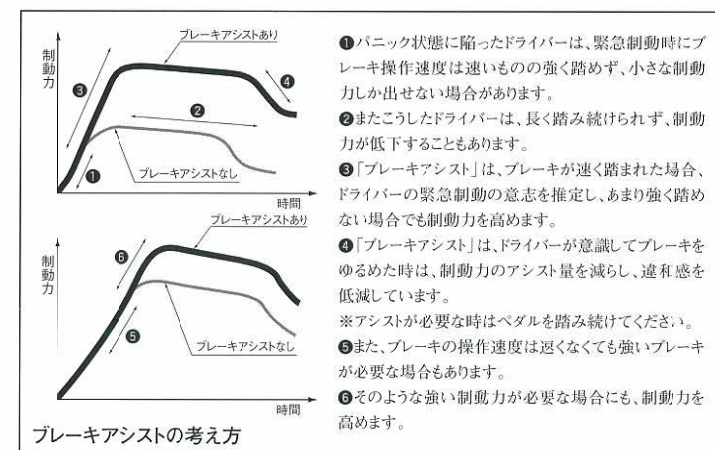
ブレーキアシストあり

制動力

❸

❷

❹

❶

ブレーキアシストなし

時間

ブレーキアシストあり

❻

制動力

❺

ブレーキアシストなし

時間

ブレーキアシストの考え方

❶パニック状態に陥ったドライバーは、緊急制動時にブレーキ操作速度は速いものの強く踏めず、小さな制動力しか出せない場合があります。

❷またこうしたドライバーは、長く踏み続けられず、制動力が低下することもあります。

❸「ブレーキアシスト」は、ブレーキが速く踏まれた場合、ドライバーの緊急制動の意志を推定し、あまり強く踏めない場合でも制動力を高めます。

❹「ブレーキアシスト」は、ドライバーが意識してブレーキをゆるめた時は、制動力のアシスト量を減らし、違和感を低減しています。

※アシストが必要な時はペダルを踏み続けてください。

❺また、ブレーキの操作速度は速くなくても強いブレーキが必要な場合もあります。

❻そのような強い制動力が必要な場合にも、制動力を高めます。